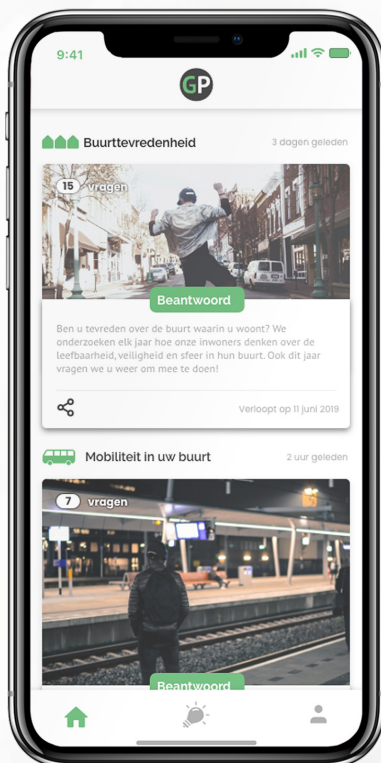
9:41

GP

Buurttevredenheid

3 dagen geleden

15 vragen

Beantwoord

Ben u tevreden over de buurt waarin u woont? We onderzoeken elk jaar hoe onze inwoners denken over de leefbaarheid, veiligheid en sfeer in hun buurt. Ook dit jaar vragen we u weer om mee te doen!

Verloopt op 11 juni 2019

Mobiliteit in uw buurt

2 uur geleden

7 vragen

Beantwoord